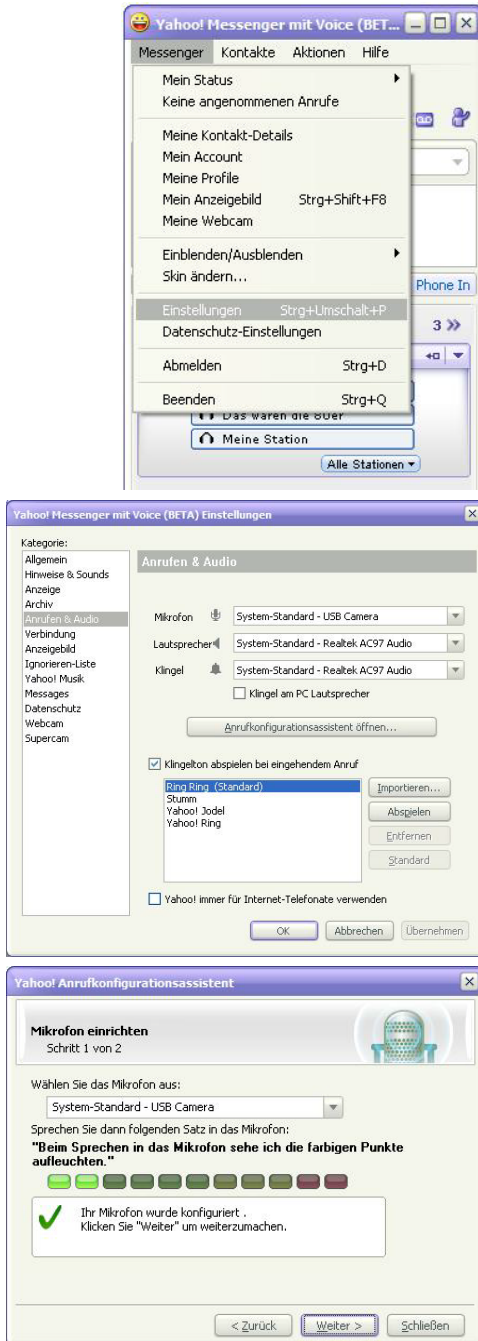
Yahoo! Messenger mit Voice (BET...

Messenger Kontakte Aktionen Hilfe

Mein Status
Keine angenommenen Anrufe

Meine Kontakt-Details
Mein Account
Meine Profile
Mein Anzeigebild Strg+Shift+F8
Meine Webcam

Einblenden/Ausblenden
Skin ändern...

Einstellungen Strg+Umschalt+P
Datenschutz-Einstellungen

Abmelden Strg+D

Beenden Strg+Q

Phone In

3 »

Das waren die 80er

Meine Station

Alle Stationen

Yahoo! Messenger mit Voice (BETA) Einstellungen

Kategorie:
Allgemein
Hinweise & Sounds
Anzeige
Archiv
Anrufen & Audio
Verbindung
Anzeigebild
Ignorieren-Liste
Yahoo! Musik
Messages
Datenschutz
Webcam
Supercam

Anrufen & Audio

Mikrofon System-Standard - USB Camera
Lautsprecher System-Standard - Realtek AC97 Audio
Klingel System-Standard - Realtek AC97 Audio
Klingel am PC Lautsprecher

Anrufkonfigurationsassistent öffnen...

Klingelton abspielen bei eingehendem Anruf

Ring Ring (Standard)
Stumm
Yahoo! Jodel
Yahoo! Ring

Importieren...
Abspielen
Entfernen
Standard

Yahoo! immer für Internet-Telefonate verwenden

OK Abbrechen Übernehmen

Yahoo! Anrufkonfigurationsassistent

Mikrofon einrichten
Schritt 1 von 2

Wählen Sie das Mikrofon aus:
System-Standard - USB Camera
Sprechen Sie dann folgenden Satz in das Mikrofon:
"Beim Sprechen in das Mikrofon sehe ich die farbigen Punkte aufleuchten."

Ihr Mikrofon wurde konfiguriert .
Klicken Sie "Weiter" um weiterzumachen.

< Zurück Weiter > Schließen